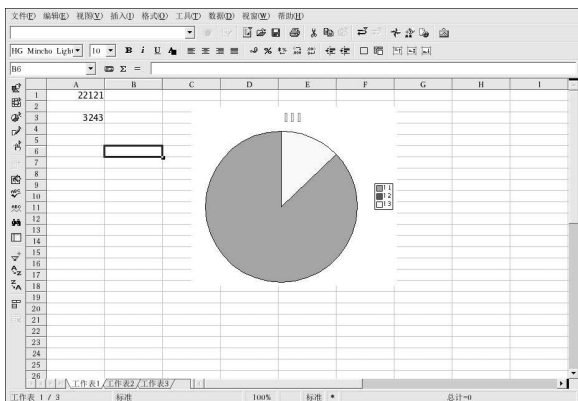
文件(F) 编辑(E) 视图(V) 插入(I) 格式(O) 工具(T) 数据(D) 视窗(W) 帮助(H)

HG Mincho Light 10 B i U

B6 Σ =

| | A | B | C | D | E | F | G | H | I |
|---|---|---|---|---|---|---|---|---|---|
| 1 | 22121 | | | | | | | | |
| 2 | | | | | | | | | |
| 3 | 3243 | | | | | | | | |
| 4 | | | | | | | | | |
| 5 | | | | | | | | | |
| 6 | | | | | | | | | |
| 7 | | | | | | | | | |
| 8 | | | | | | | | | |
| 9 | | | | | | | | | |
| 10 | | | | | | | | | |
| 11 | | | | | | | | | |
| 12 | | | | | | | | | |
| 13 | | | | | | | | | |
| 14 | | | | | | | | | |
| 15 | | | | | | | | | |
| 16 | | | | | | | | | |
| 17 | | | | | | | | | |
| 18 | | | | | | | | | |
| 19 | | | | | | | | | |
| 20 | | | | | | | | | |
| 21 | | | | | | | | | |
| 22 | | | | | | | | | |
| 23 | | | | | | | | | |
| 24 | | | | | | | | | |
| 25 | | | | | | | | | |
| 26 | | | | | | | | | |

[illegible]

1
2
3

工作表1 工作表2 工作表3

工作表 1 / 3 标准 100% 标准 * 总计=0